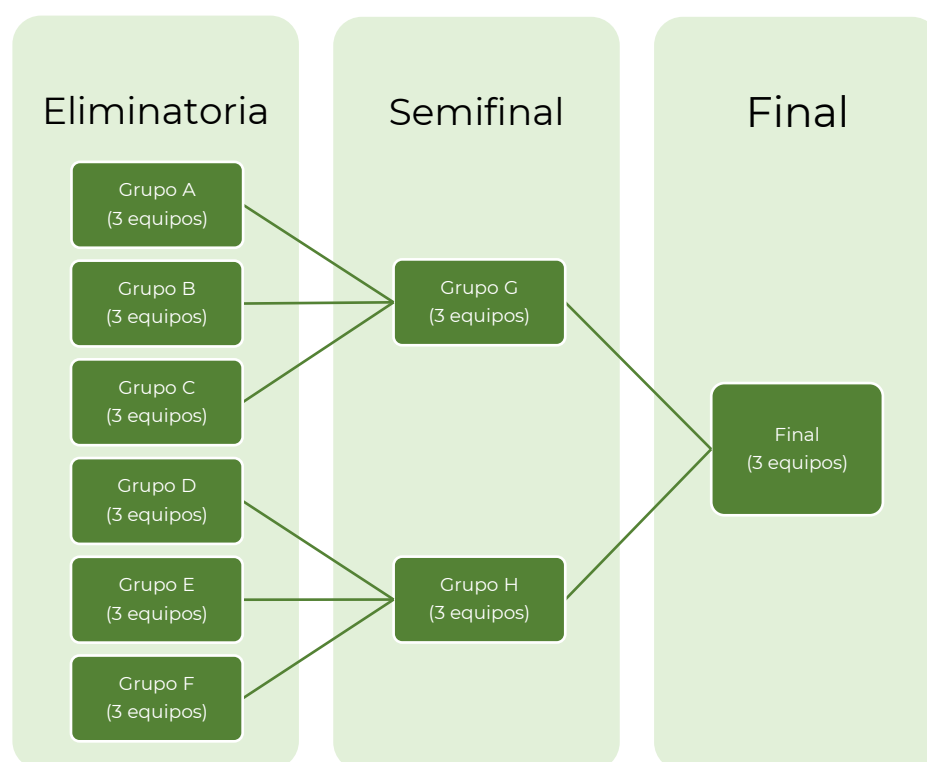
Eliminatoria

Grupo A
(3 equipos)

Grupo B
(3 equipos)

Grupo C
(3 equipos)

Grupo D
(3 equipos)

Grupo E
(3 equipos)

Grupo F
(3 equipos)

Semifinal

Grupo G
(3 equipos)

Grupo H
(3 equipos)

Final

Final
(3 equipos)